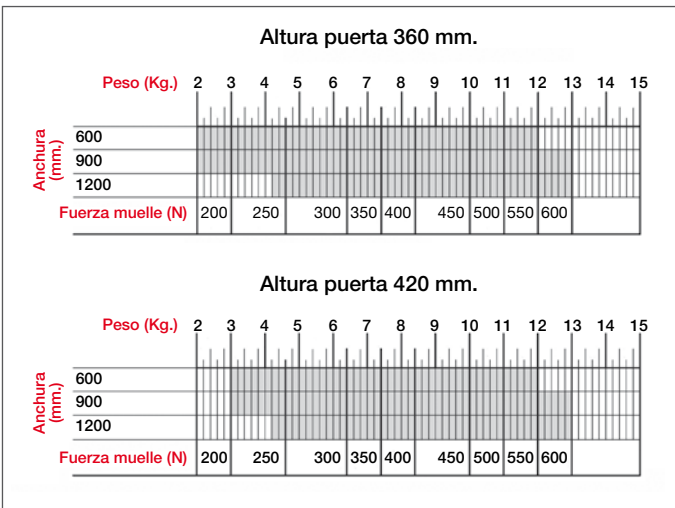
Altura puerta 360 mm.

| Peso (Kg.) | 2 | 3 | 4 | 5 | 6 | 7 | 8 | 9 | 10 | 11 | 12 | 13 | 14 | 15 |
|---|---|---|---|---|---|---|---|---|---|---|---|---|---|---|

Anchura (mm.)
600
900
1200

| Fuerza muelle (N) | 200 | 250 | 300 | 350 | 400 | 450 | 500 | 550 | 600 |
|---|---|---|---|---|---|---|---|---|---|

Altura puerta 420 mm.

| Peso (Kg.) | 2 | 3 | 4 | 5 | 6 | 7 | 8 | 9 | 10 | 11 | 12 | 13 | 14 | 15 |
|---|---|---|---|---|---|---|---|---|---|---|---|---|---|---|

Anchura (mm.)
600
900
1200

| Fuerza muelle (N) | 200 | 250 | 300 | 350 | 400 | 450 | 500 | 550 | 600 |
|---|---|---|---|---|---|---|---|---|---|